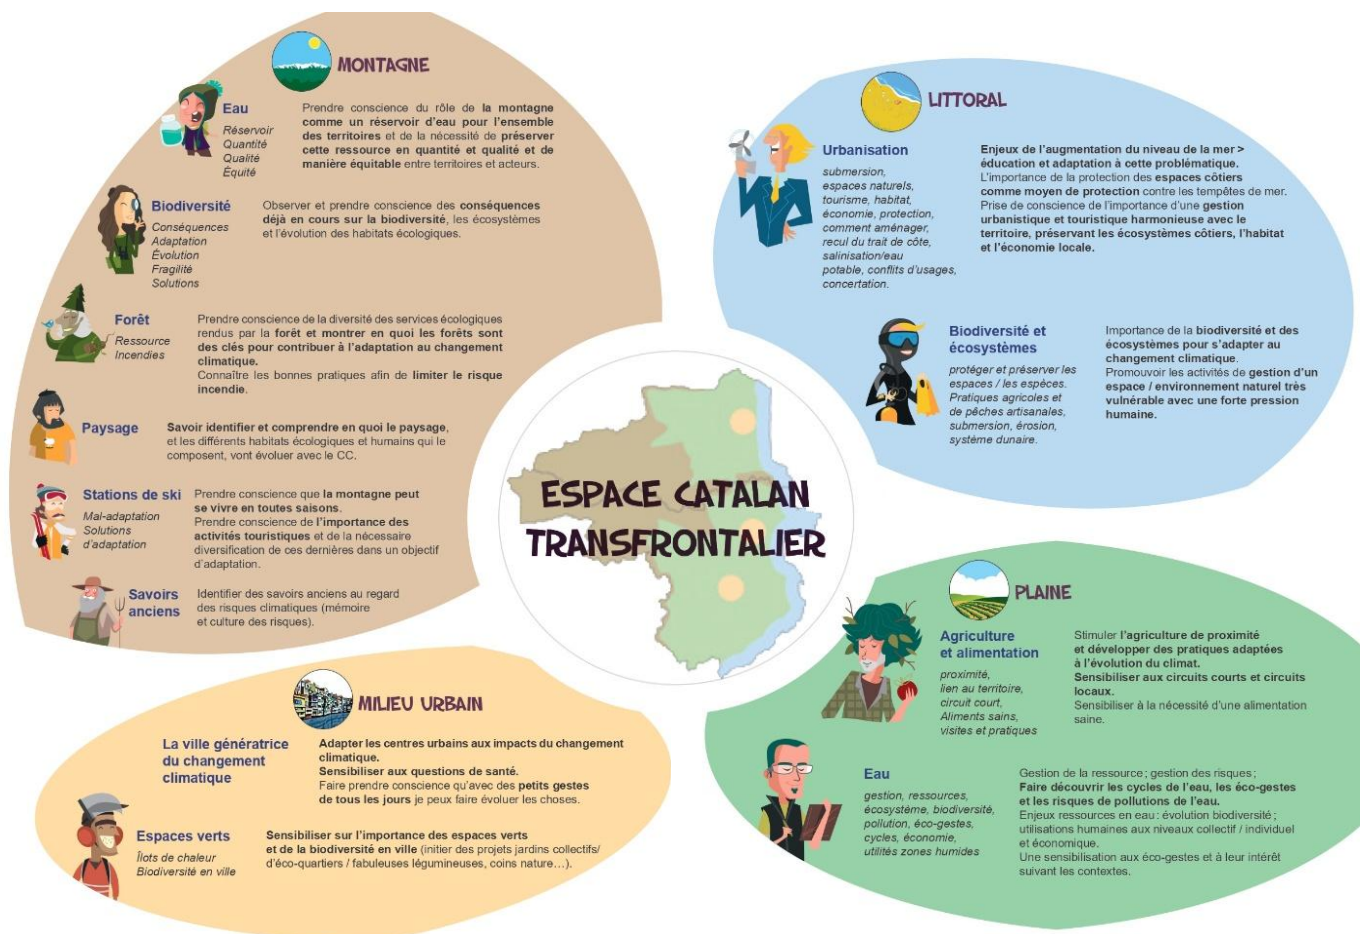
MONTAGNE

Eau
Réservoir
Quantité
Qualité
Équité

Prendre conscience du rôle de la montagne comme un réservoir d'eau pour l'ensemble des territoires et de la nécessité de préserver cette ressource en quantité et qualité et de manière équitable entre territoires et acteurs.

Biodiversité
Conséquences
Adaptation
Évolution
Fragilité
Solutions

Observer et prendre conscience des conséquences déjà en cours sur la biodiversité, les écosystèmes et l'évolution des habitats écologiques.

Forêt
Ressource
Incendies

Prendre conscience de la diversité des services écologiques rendus par la forêt et montrer en quoi les forêts sont des clés pour contribuer à l'adaptation au changement climatique.
Connaître les bonnes pratiques afin de limiter le risque incendie.

Paysage

Savoir identifier et comprendre en quoi le paysage, et les différents habitats écologiques et humains qui le composent, vont évoluer avec le CC.

Stations de ski
Mal-adaptation
Solutions d'adaptation

Prendre conscience que la montagne peut se vivre en toutes saisons.
Prendre conscience de l'importance des activités touristiques et de la nécessaire diversification de ces dernières dans un objectif d'adaptation.

Savoirs anciens

Identifier des savoirs anciens au regard des risques climatiques (mémoire et culture des risques).

LITTORAL

Urbanisation
submersion, espaces naturels, tourisme, habitat, économie, protection, comment aménager, recul du trait de côte, salinisation/eau potable, conflits d'usages, concertation.

Enjeux de l'augmentation du niveau de la mer > éducation et adaptation à cette problématique.
L'importance de la protection des espaces côtiers comme moyen de protection contre les tempêtes de mer.
Prise de conscience de l'importance d'une gestion urbanistique et touristique harmonieuse avec le territoire, préservant les écosystèmes côtiers, l'habitat et l'économie locale.

Biodiversité et écosystèmes
protéger et préserver les espaces / les espèces. Pratiques agricoles et de pêches artisanales, submersion, érosion, système dunaire.

Importance de la biodiversité et des écosystèmes pour s'adapter au changement climatique.
Promouvoir les activités de gestion d'un espace / environnement naturel très vulnérable avec une forte pression humaine.

ESPACE CATALAN TRANSFRONTALIER

PLAINE

Agriculture et alimentation
proximité, lien au territoire, circuit court, Aliments sains, visites et pratiques

Stimuler l'agriculture de proximité et développer des pratiques adaptées à l'évolution du climat.
Sensibiliser aux circuits courts et circuits locaux.
Sensibiliser à la nécessité d'une alimentation saine.

Eau
gestion, ressources, écosystème, biodiversité, pollution, éco-gestes, cycles, économie, utilités zones humides

Gestion de la ressource ; gestion des risques ;
Faire découvrir les cycles de l'eau, les éco-gestes et les risques de pollutions de l'eau.
Enjeux ressources en eau : évolution biodiversité ; utilisations humaines aux niveaux collectif / individuel et économique.
Une sensibilisation aux éco-gestes et à leur intérêt suivant les contextes.

MILIEU URBAIN

La ville génératrice du changement climatique

Adapter les centres urbains aux impacts du changement climatique.
Sensibiliser aux questions de santé.
Faire prendre conscience qu'avec des petits gestes de tous les jours je peux faire évoluer les choses.

Espaces verts
Îlots de chaleur
Biodiversité en ville

Sensibiliser sur l'importance des espaces verts et de la biodiversité en ville (initier des projets jardins collectifs/ d'éco-quartiers / fabuleuses légumineuses, coins nature…).